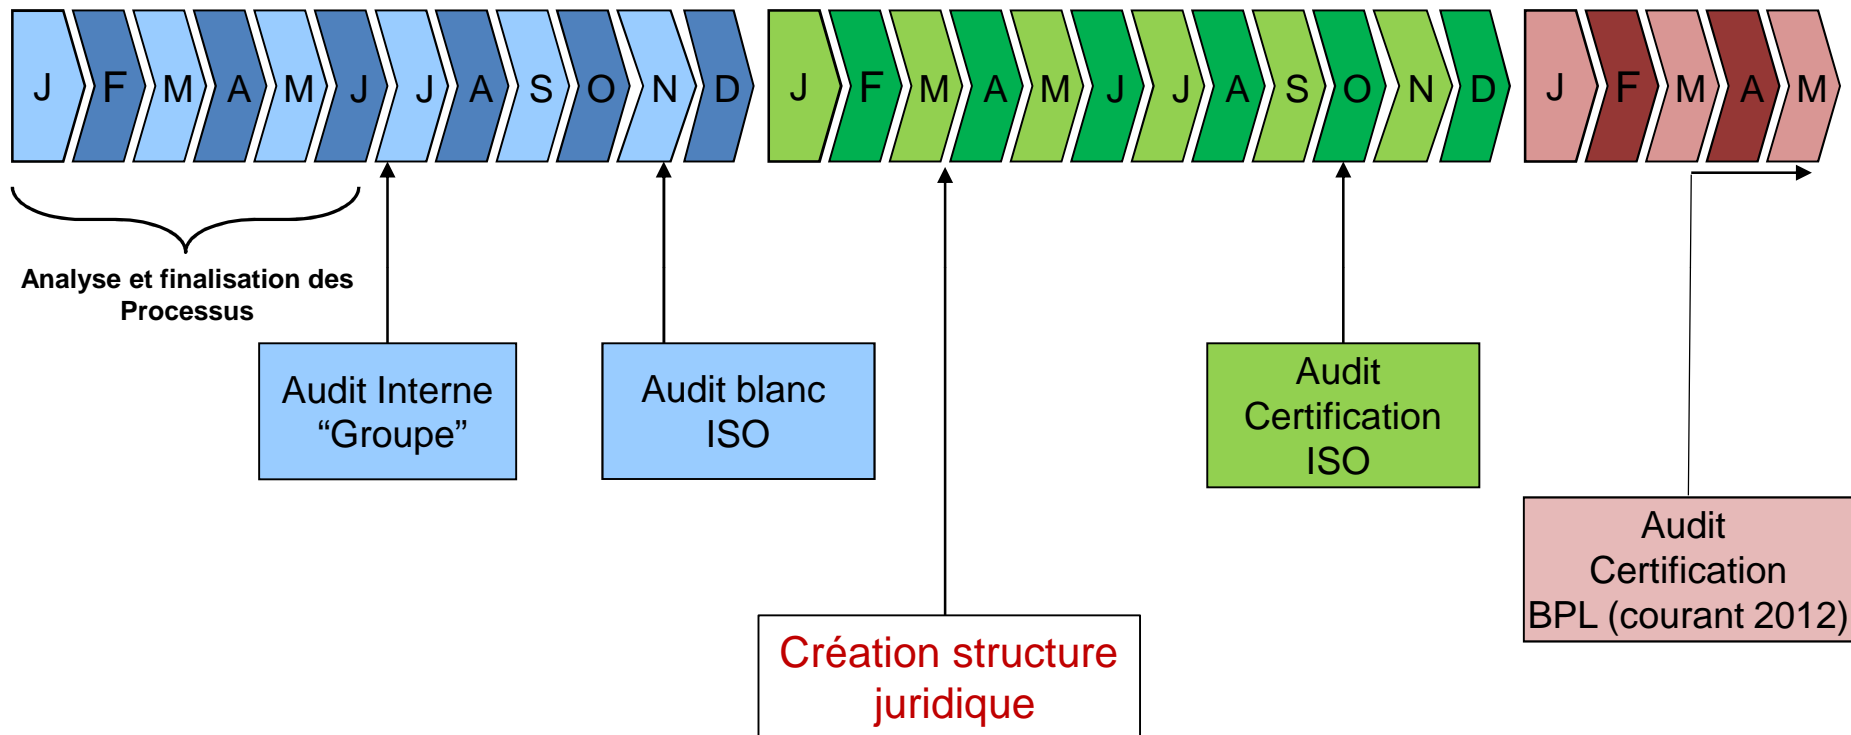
J F M A M J J A S O N D J F M A M J J A S O N D J F M A M

Analyse et finalisation des Processus

Audit Interne “Groupe”

Audit blanc ISO

Création structure juridique

Audit Certification ISO

Audit Certification BPL (courant 2012)